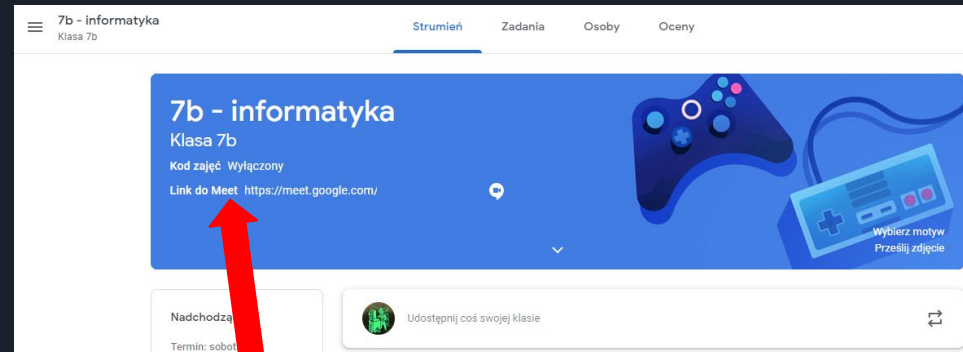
7b - informatyka
Klasa 7b

Strumień Zadania Osoby Oceny

7b - informatyka
Klasa 7b
Kod zajęć Wyłączony
Link do Meet https://meet.google.com/

Wybierz motyw
Prześlij zdjęcie

Nadchodzą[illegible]
Termin: sobot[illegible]

Udostępnij coś swojej klasie